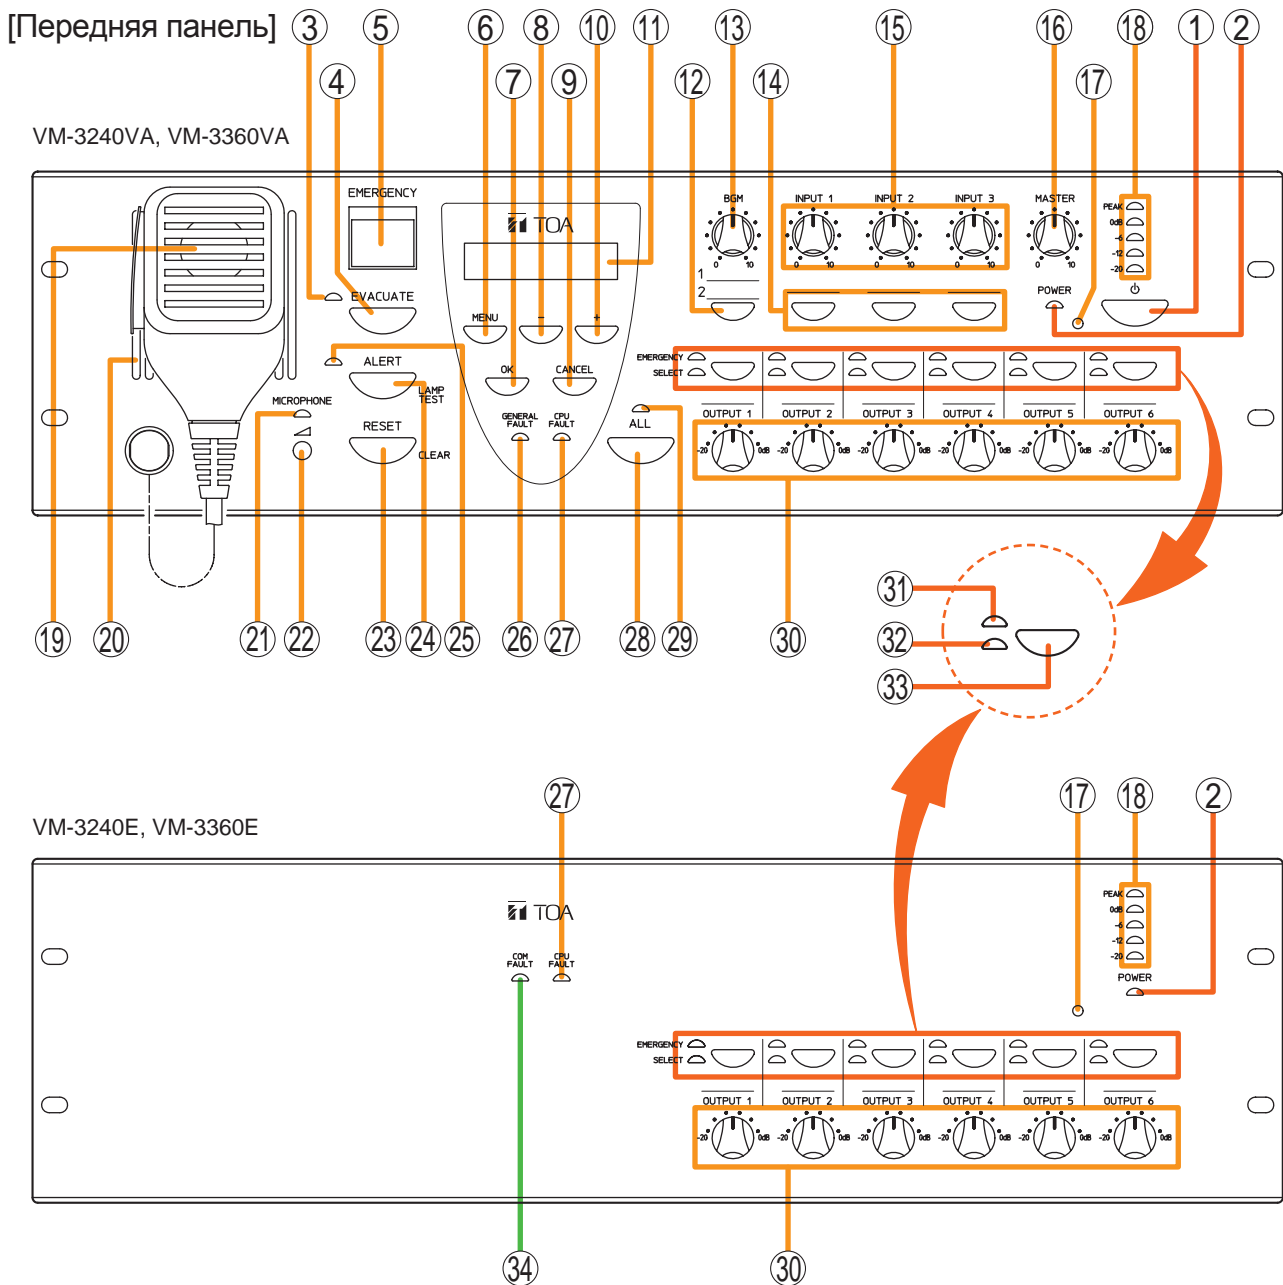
[Передняя панель] ③ ⑤ ⑥ ⑧ ⑩ ⑪ ⑬ ⑮ ⑯ ⑱ ① ②

④ ⑦ ⑨ ⑫ ⑭ ⑰

VM-3240VA, VM-3360VA

EMERGENCY

TOA

BGM

INPUT 1 INPUT 2 INPUT 3 MASTER

PEAK
0dB
-6
-12
-20

0 10 0 10 0 10 0 10 0 10

1
2

POWER

EVACUATE

MENU – +

ALERT

OK CANCEL

EMERGENCY
SELECT

LAMP TEST

MICROPHONE

RESET

CLEAR

GENERAL FAULT CPU FAULT

ALL

OUTPUT 1 OUTPUT 2 OUTPUT 3 OUTPUT 4 OUTPUT 5 OUTPUT 6

-20 0dB -20 0dB -20 0dB -20 0dB -20 0dB -20 0dB

⑲ ⑳ ㉑ ㉒ ㉓ ㉔ ㉕ ㉖ ㉗ ㉘ ㉙ ㉚

㉛
㉜
㉝

㉗ ⑰ ⑱ ②

VM-3240E, VM-3360E

TOA

COM FAULT CPU FAULT

PEAK
0dB
-6
-12
-20

POWER

EMERGENCY
SELECT

OUTPUT 1 OUTPUT 2 OUTPUT 3 OUTPUT 4 OUTPUT 5 OUTPUT 6

-20 0dB -20 0dB -20 0dB -20 0dB -20 0dB -20 0dB

㉞ ㉚